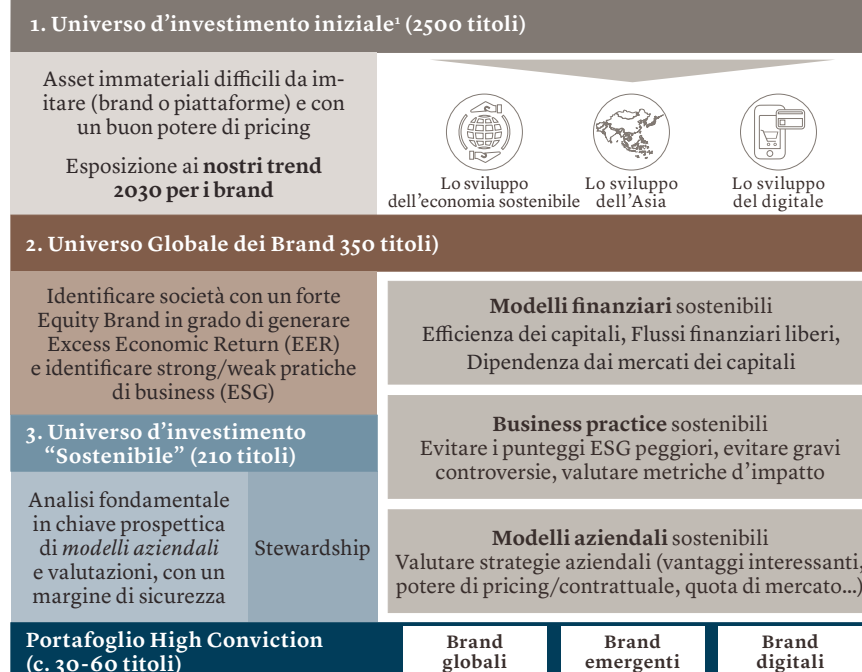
1. Universo d'investimento iniziale¹ (2500 titoli)

Asset immateriali difficili da imitare (brand o piattaforme) e con un buon potere di pricing

Esposizione ai **nostri trend 2030 per i brand**

Lo sviluppo dell'economia sostenibile

Lo sviluppo dell'Asia

Lo sviluppo del digitale

2. Universo Globale dei Brand 350 titoli)

Identificare società con un forte Equity Brand in grado di generare Excess Economic Return (EER) e identificare strong/weak pratiche di business (ESG)

**Modelli finanziari** sostenibili
Efficienza dei capitali, Flussi finanziari liberi, Dipendenza dai mercati dei capitali

3. Universo d'investimento "Sostenibile" (210 titoli)

**Business practice** sostenibili
Evitare i punteggi ESG peggiori, evitare gravi controversie, valutare metriche d'impatto

Analisi fondamentale in chiave prospettica di *modelli aziendali* e valutazioni, con un margine di sicurezza

Stewardship

**Modelli aziendali** sostenibili
Valutare strategie aziendali (vantaggi interessanti, potere di pricing/contrattuale, quota di mercato...)

Portafoglio High Conviction (c. 30-60 titoli)

Brand globali

Brand emergenti

Brand digitali